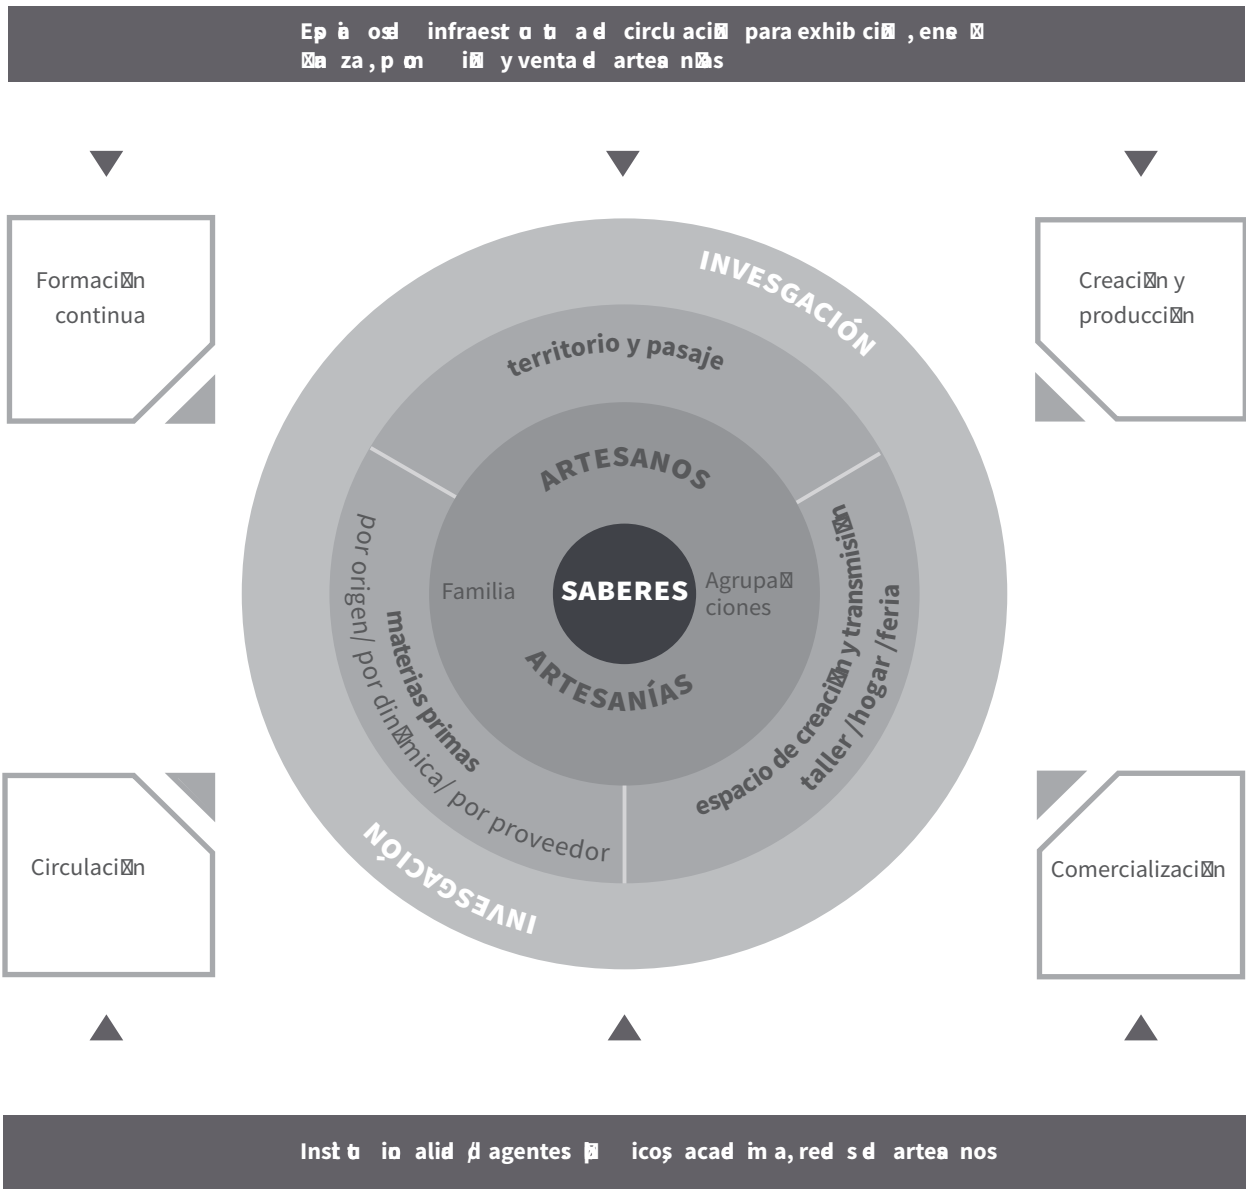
Ep á osd infraest u t a d circul aci , ene
a za , p on i y venta d artea n as

Formaci n continua

Creaci n y producci n

INVESGACIÓN

territorio y pasaje

ARTESANOS

Familia

SABERES

Agrupa ciones

ARTESANÍAS

materias primas
por origen/ por din mica/ por proveedor

espacio de creaci n y transmisi n
taller /hogar /feria

Circulaci n

Comercializaci n

INVESGACIÓN

Inst t io alid d agentes p icos acad im a, red s d artea nos